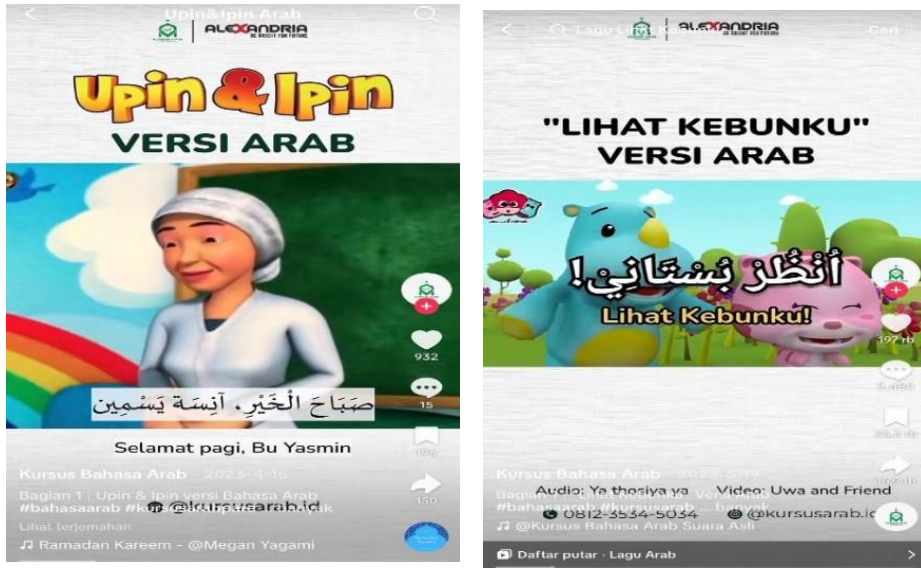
Upin&Ipin Arab

ALEXANDRIA
BE BRIGHT FOR FUTURE

Upin & Ipin
VERSI ARAB

صَبَاحَ الْخَيْرِ، آنِسَة يَسْمِين

Selamat pagi, Bu Yasmin

932

15

Kursus Bahasa Arab · 2023-4-16

Bagian 1 | Upin & Ipin versi Bahasa Arab
#bahasaarab #k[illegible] @kursusarab.id

Lihat terjemahan

♫ Ramadan Kareem - @Megan Yagami

Lagu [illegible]

ALEXANDRIA
BE BRIGHT FOR FUTURE

Cari

"LIHAT KEBUNKU"
VERSI ARAB

أُنْظُرْ بُسْتَانِيْ!

Lihat Kebunku!

197 rb

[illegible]

Kursus Bahasa Arab · 2023-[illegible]

Audio: Ya thosiya ya    Video: Uwa and Friend

Bagian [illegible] Versi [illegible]
#bahasaarab #kursusarab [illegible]

0812-3534-5034    @kursusarab.id

♫ @Kursus Bahasa Arab Suara Asli

Daftar putar · Lagu Arab